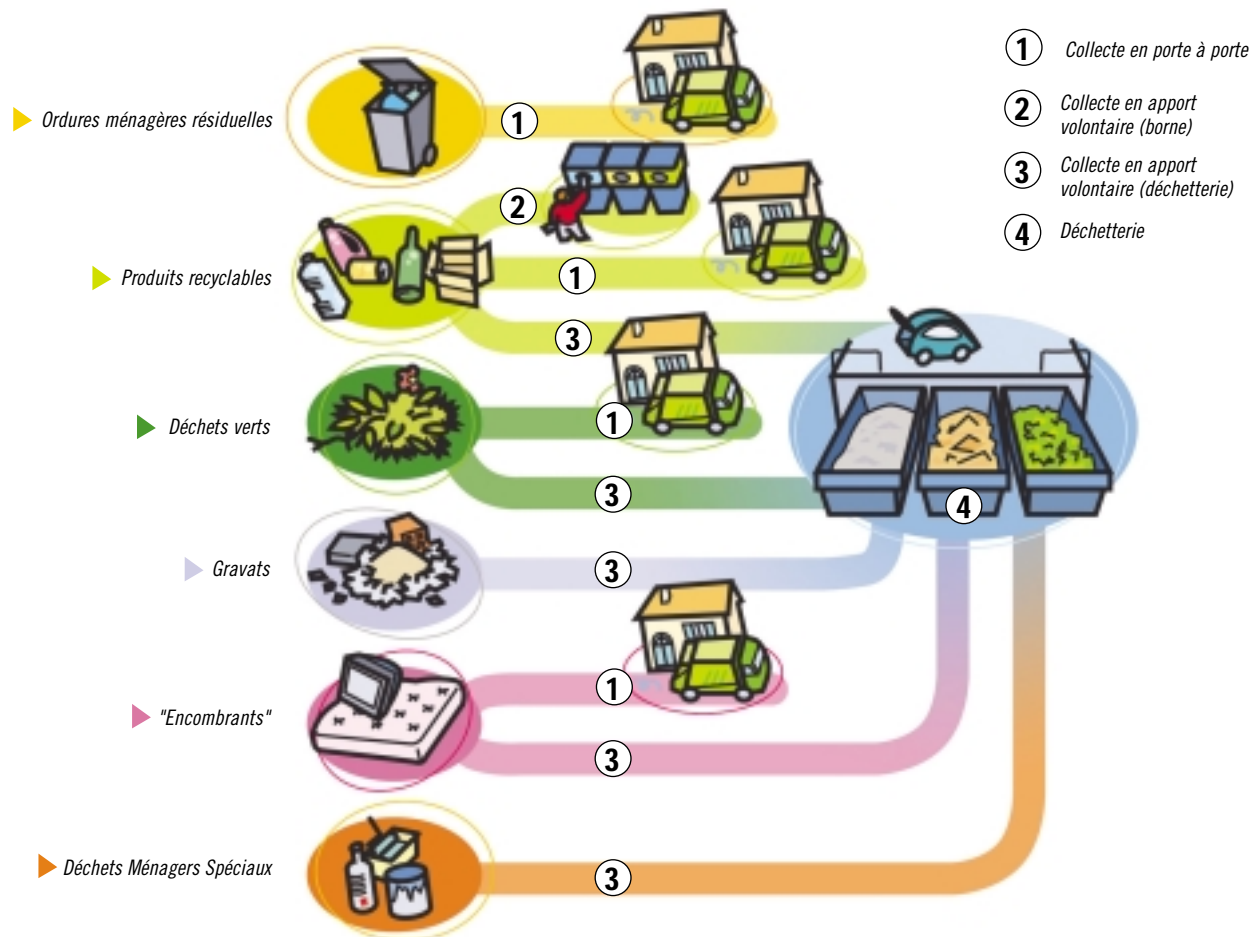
1 Collecte en porte à porte

2 Collecte en apport volontaire (borne)

3 Collecte en apport volontaire (déchetterie)

4 Déchetterie

Ordures ménagères résiduelles
1

2

Produits recyclables
1

3

Déchets verts
1

3

4

Gravats
3

"Encombrants"
1

3

Déchets Ménagers Spéciaux
3